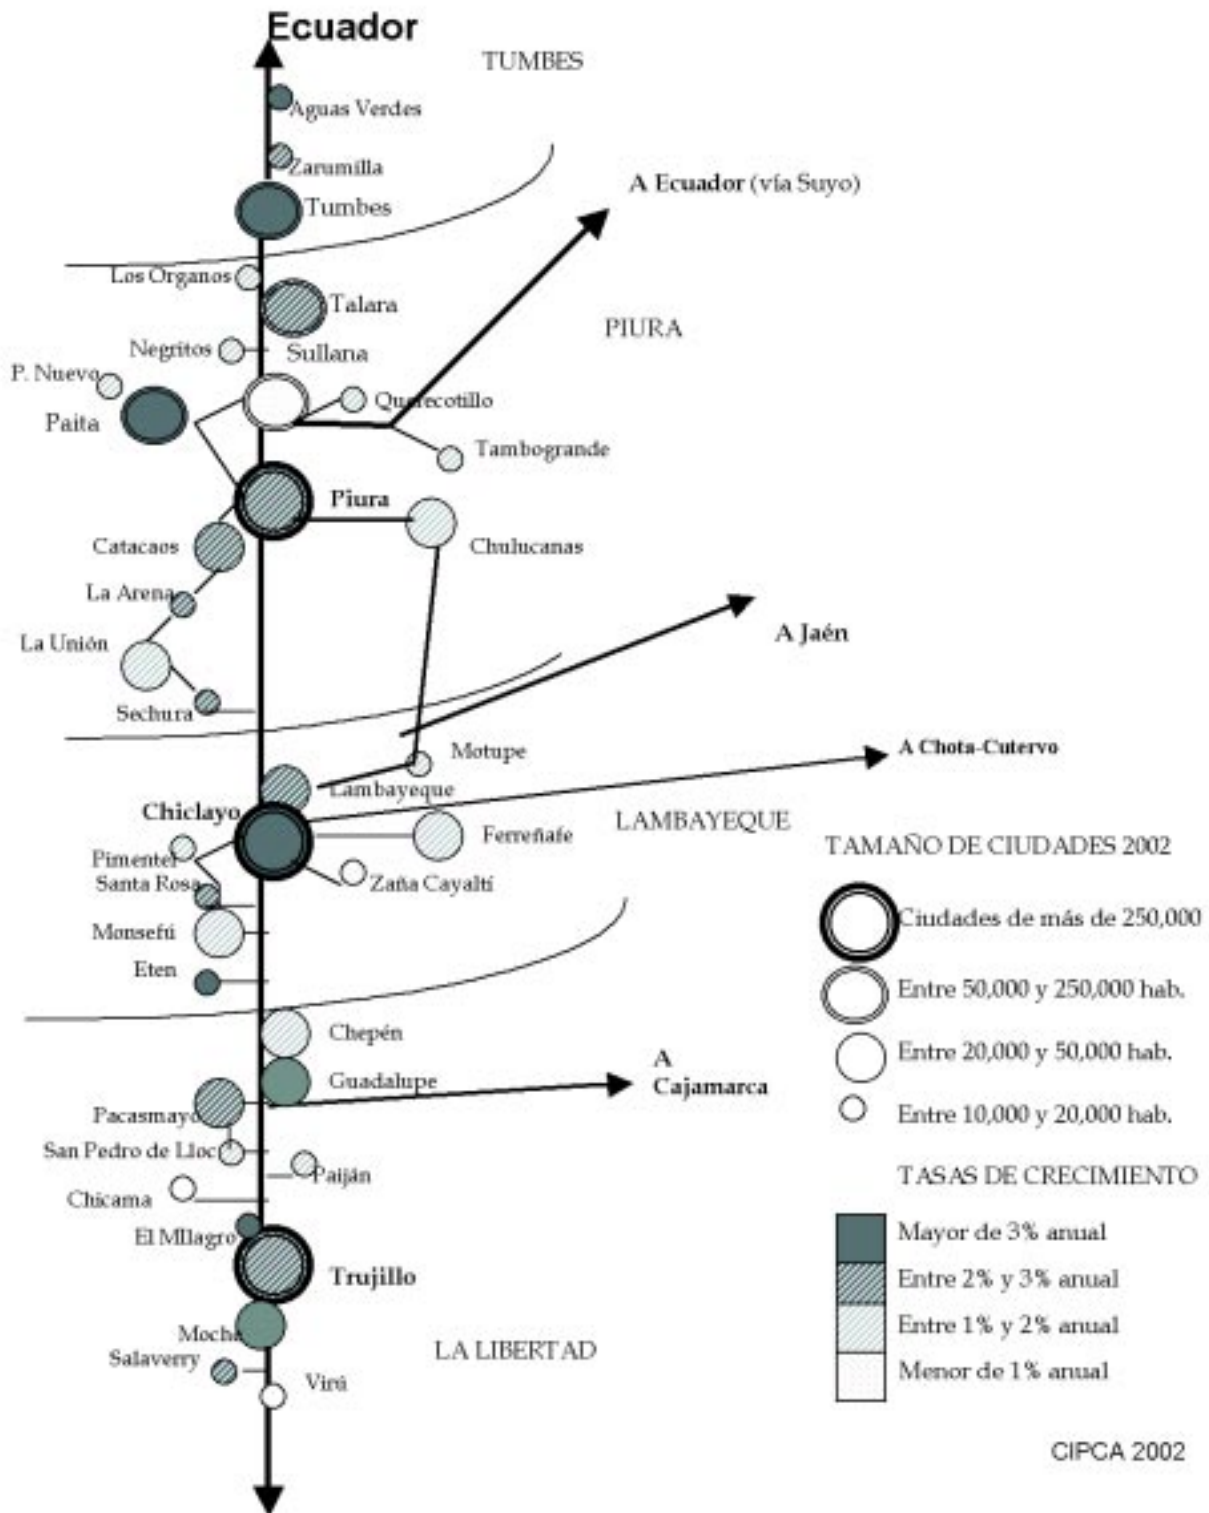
Ecuador

TUMBES

Aguas Verdes

Zarumilla

Tumbes

A Ecuador (vía Suyo)

Los Organos

Talara

PIURA

Negritos

Sullana

P. Nuevo

Paita

Querecotillo

Tambogrande

Piura

Catacaos

Chulucanas

La Arena

A Jaén

La Unión

Sechura

Motupe

A Chota-Cutervo

Lambayeque

Chiclayo

LAMBAYEQUE

Ferreñafe

Pimentel

Santa Rosa

Zaña Cayaltí

TAMAÑO DE CIUDADES 2002

Ciudades de más de 250,000

Monsefú

Eten

Entre 50,000 y 250,000 hab.

Chepén

Entre 20,000 y 50,000 hab.

Guadalupe

A Cajamarca

Pacasmayo

Entre 10,000 y 20,000 hab.

San Pedro de Lloc

Paiján

TASAS DE CRECIMIENTO

Chicama

Mayor de 3% anual

El Milagro

Trujillo

Entre 2% y 3% anual

Moche

Entre 1% y 2% anual

LA LIBERTAD

Salaverry

Menor de 1% anual

Virú

CIPCA 2002